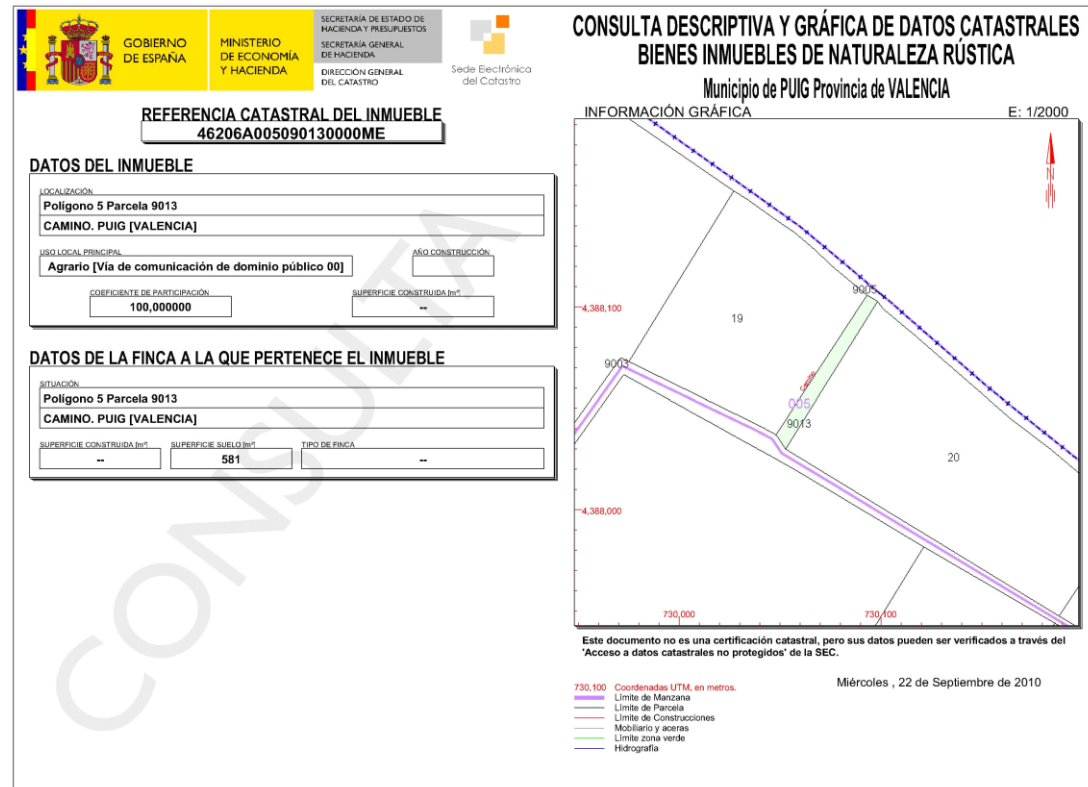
GOBIERNO DE ESPAÑA

MINISTERIO DE ECONOMÍA Y HACIENDA

SECRETARÍA DE ESTADO DE HACIENDA Y PRESUPUESTOS
SECRETARÍA GENERAL DE HACIENDA
DIRECCIÓN GENERAL DEL CATASTRO

Sede Electrónica del Catastro

CONSULTA DESCRIPTIVA Y GRÁFICA DE DATOS CATASTRALES
BIENES INMUEBLES DE NATURALEZA RÚSTICA
Municipio de PUIG Provincia de VALENCIA

REFERENCIA CATASTRAL DEL INMUEBLE
46206A005090130000ME

DATOS DEL INMUEBLE

LOCALIZACIÓN
Polígono 5 Parcela 9013
CAMINO. PUIG [VALENCIA]

USO LOCAL PRINCIPAL
Agrario [Vía de comunicación de dominio público 00]

AÑO CONSTRUCCIÓN

COEFICIENTE DE PARTICIPACIÓN
100,000000

SUPERFICIE CONSTRUIDA [m²]
--

DATOS DE LA FINCA A LA QUE PERTENECE EL INMUEBLE

SITUACIÓN
Polígono 5 Parcela 9013
CAMINO. PUIG [VALENCIA]

SUPERFICIE CONSTRUIDA [m²]
--

SUPERFICIE SUELO [m²]
581

TIPO DE FINCA
--

CONSULTA

INFORMACIÓN GRÁFICA

E: 1/2000

N

9005
4,388,100
19
9003
005
9013
20
4,388,000
730,000
730,100

Este documento no es una certificación catastral, pero sus datos pueden ser verificados a través del 'Acceso a datos catastrales no protegidos' de la SEC.

730,100 Coordenadas UTM, en metros.
Límite de Manzana
Límite de Parcela
Límite de Construcciones
Mobiliario y aceras
Límite zona verde
Hidrografía

Miércoles , 22 de Septiembre de 2010